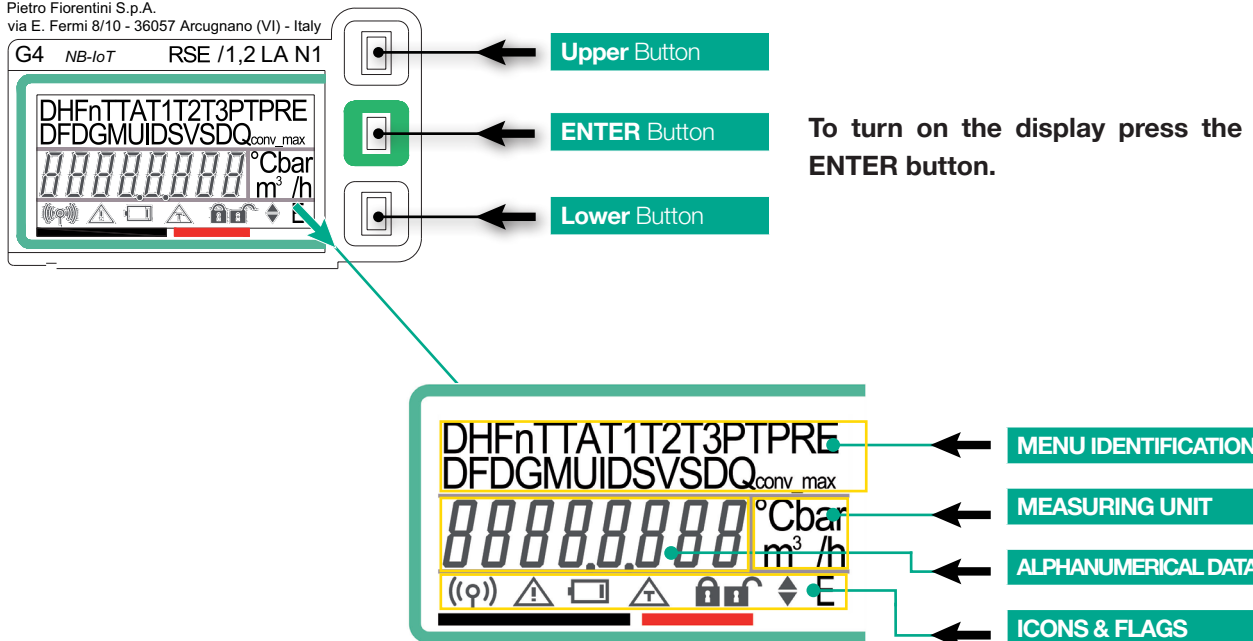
Pietro Fiorentini S.p.A.
via E. Fermi 8/10 - 36057 Arcugnano (VI) - Italy

G4 NB-IoT RSE /1,2 LA N1

DHFnTTAT1T2T3PTPRE
DFDGMUIDSVSDQ$_{conv\_max}$

88888.8.88 °Cbar m³ /h

E

Upper Button

ENTER Button

Lower Button

To turn on the display press the ENTER button.

DHFnTTAT1T2T3PTPRE
DFDGMUIDSVSDQ$_{conv\_max}$

88888.8.88 °Cbar m³ /h

E

MENU IDENTIFICATION

MEASURING UNIT

ALPHANUMERICAL DATA

ICONS & FLAGS